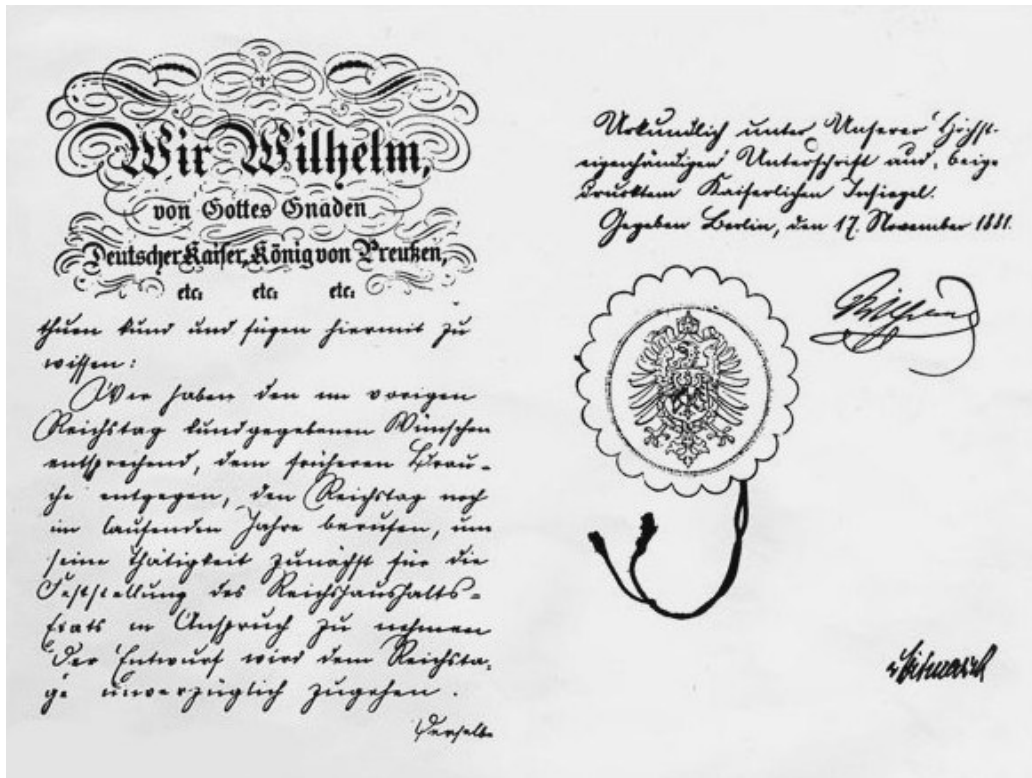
Wir Wilhelm,
von Gottes Gnaden
Deutscher Kaiser, König von Preußen,
etc. etc. etc.

thun kund und fügen hiermit zu wissen:

Wir haben den im vorigen Reichstag kundgegebenen Wünschen entsprechend, dem früheren Brauche entgegen, den Reichstag noch im laufenden Jahre berufen, um seine Thätigkeit zunächst für die Feststellung des Reichshaushaltsetats in Anspruch zu nehmen. Der Entwurf wird dem Reichstage unverzüglich zugehen.

Derselbe

Urkundlich unter Unserer Höchsteigenhändigen Unterschrift und beigedrucktem Kaiserlichen Insiegel.

Gegeben Berlin, den 17. November 1881.

Wilhelm

v. Bismarck